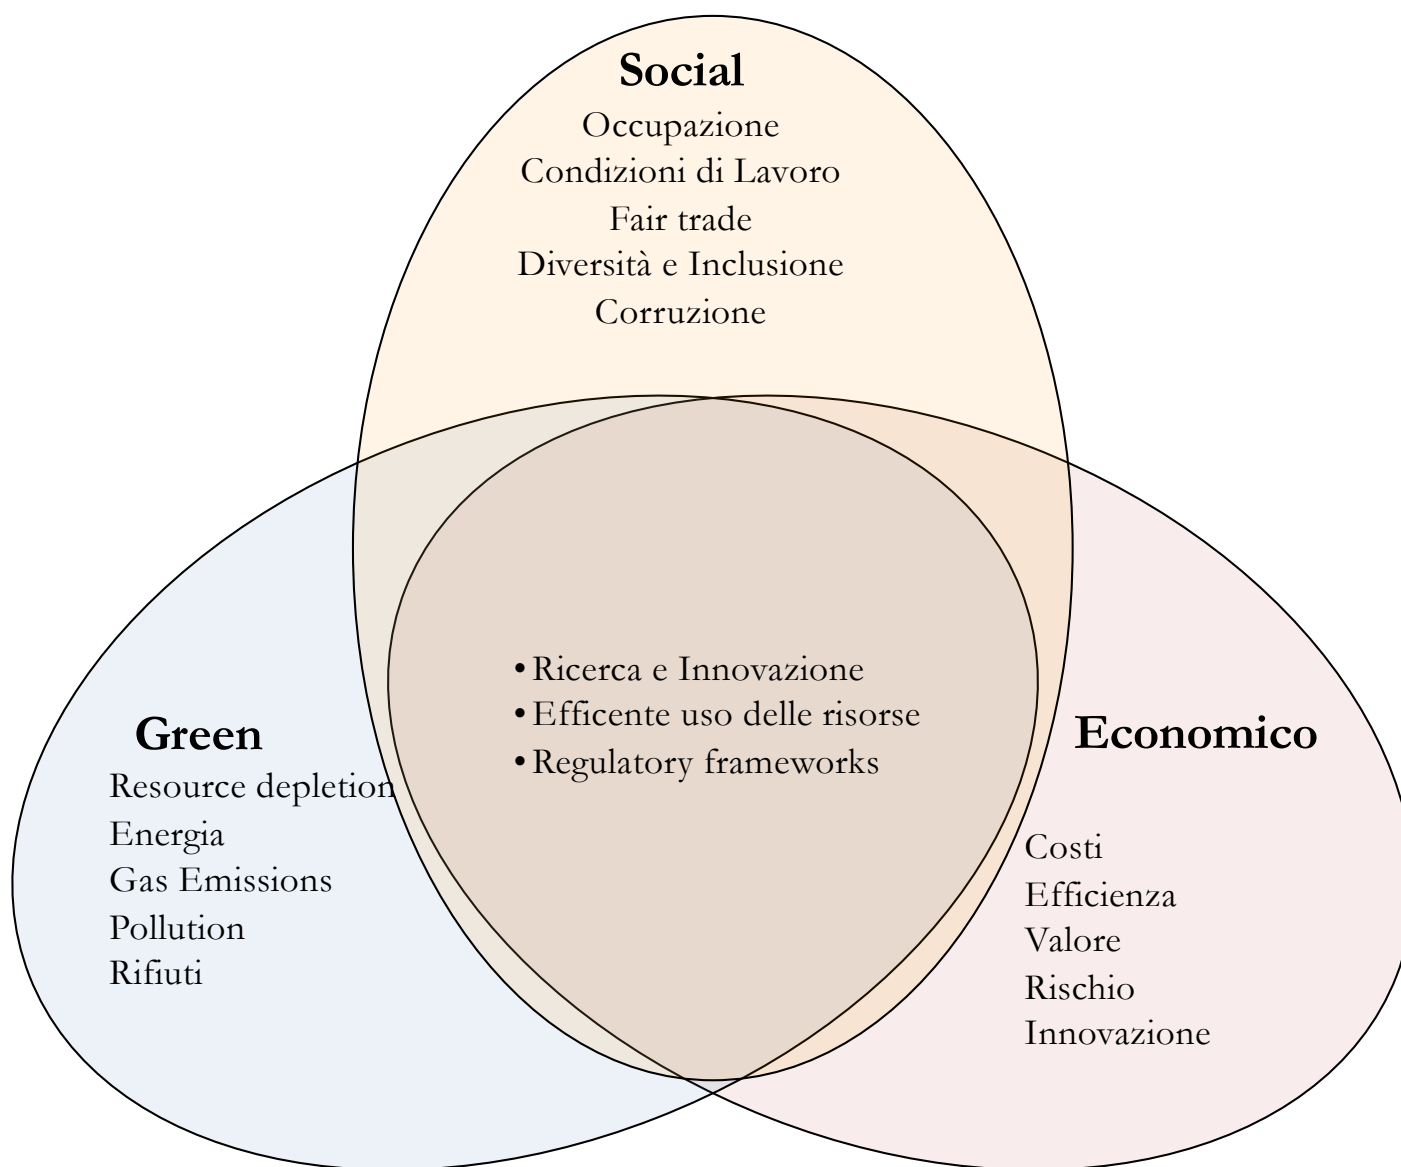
Social
Occupazione
Condizioni di Lavoro
Fair trade
Diversità e Inclusione
Corruzione

• Ricerca e Innovazione
• Efficente uso delle risorse
• Regulatory frameworks

Green
Resource depletion
Energia
Gas Emissions
Pollution
Rifiuti

Economico
Costi
Efficienza
Valore
Rischio
Innovazione